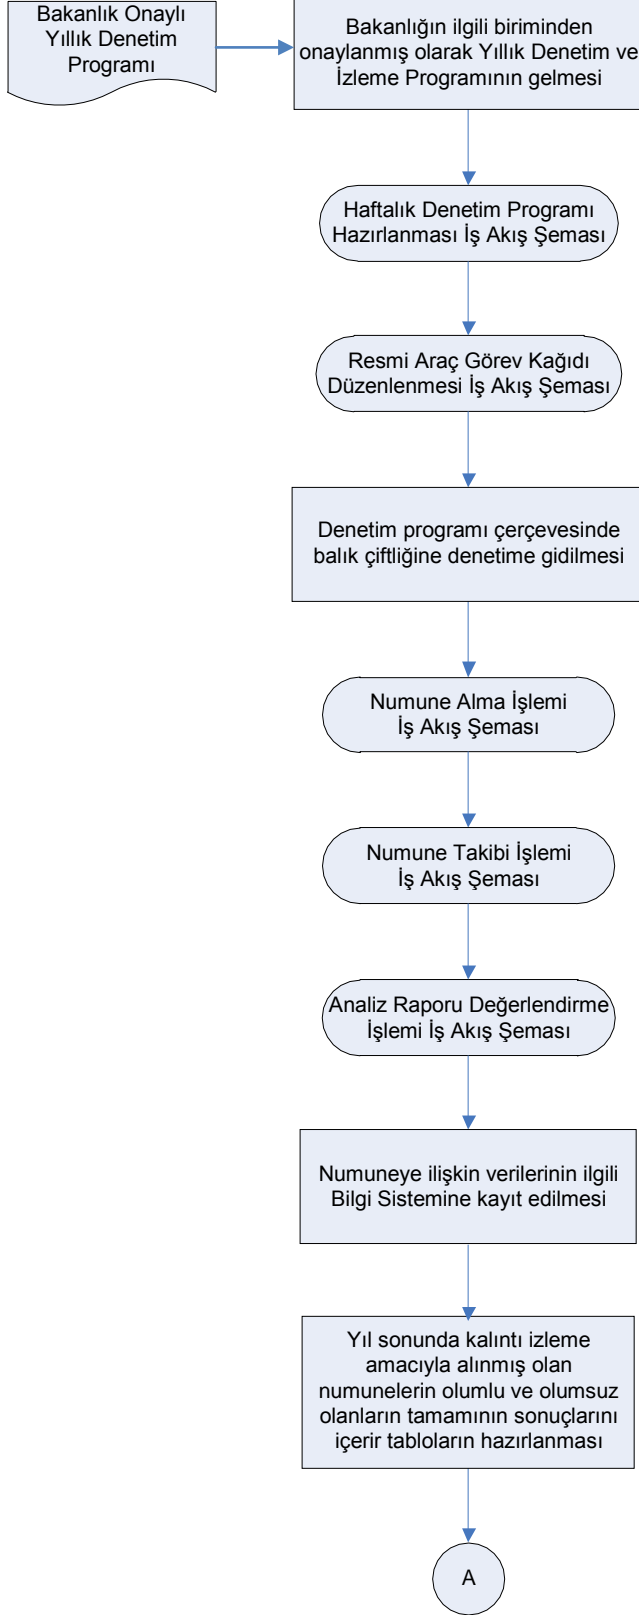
Bakanlık Onaylı Yıllık Denetim Programı

Bakanlığın ilgili biriminden onaylanmış olarak Yıllık Denetim ve İzleme Programının gelmesi

Haftalık Denetim Programı Hazırlanması İş Akış Şeması

Resmi Araç Görev Kağıdı Düzenlenmesi İş Akış Şeması

Denetim programı çerçevesinde balık çiftliğine denetime gidilmesi

Numune Alma İşlemi İş Akış Şeması

Numune Takibi İşlemi İş Akış Şeması

Analiz Raporu Değerlendirme İşlemi İş Akış Şeması

Numuneye ilişkin verilerinin ilgili Bilgi Sistemine kayıt edilmesi

Yıl sonunda kalıntı izleme amacıyla alınmış olan numunelerin olumlu ve olumsuz olanların tamamının sonuçlarını içerir tabloların hazırlanması

A